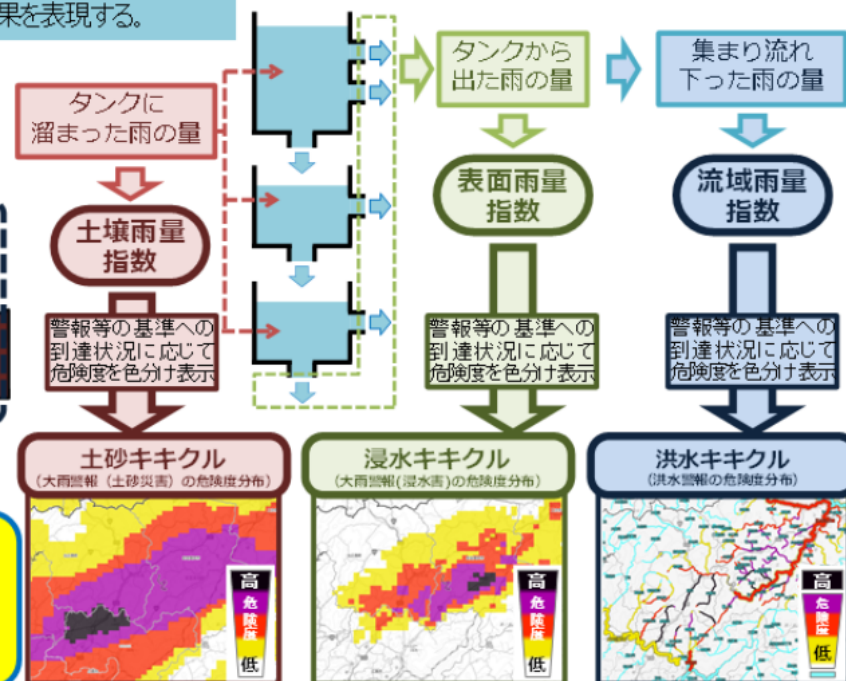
果を表現する。

タンクに溜まった雨の量

土壌雨量指数

警報等の基準への到達状況に応じて危険度を色分け表示

土砂キキクル
（大雨警報（土砂災害）の危険度分布）

高
危険度
低

タンクから出た雨の量

表面雨量指数

警報等の基準への到達状況に応じて危険度を色分け表示

浸水キキクル
（大雨警報（浸水害）の危険度分布）

高
危険度
低

集まり流れ下った雨の量

流域雨量指数

警報等の基準への到達状況に応じて危険度を色分け表示

洪水キキクル
（洪水警報の危険度分布）

高
危険度
低